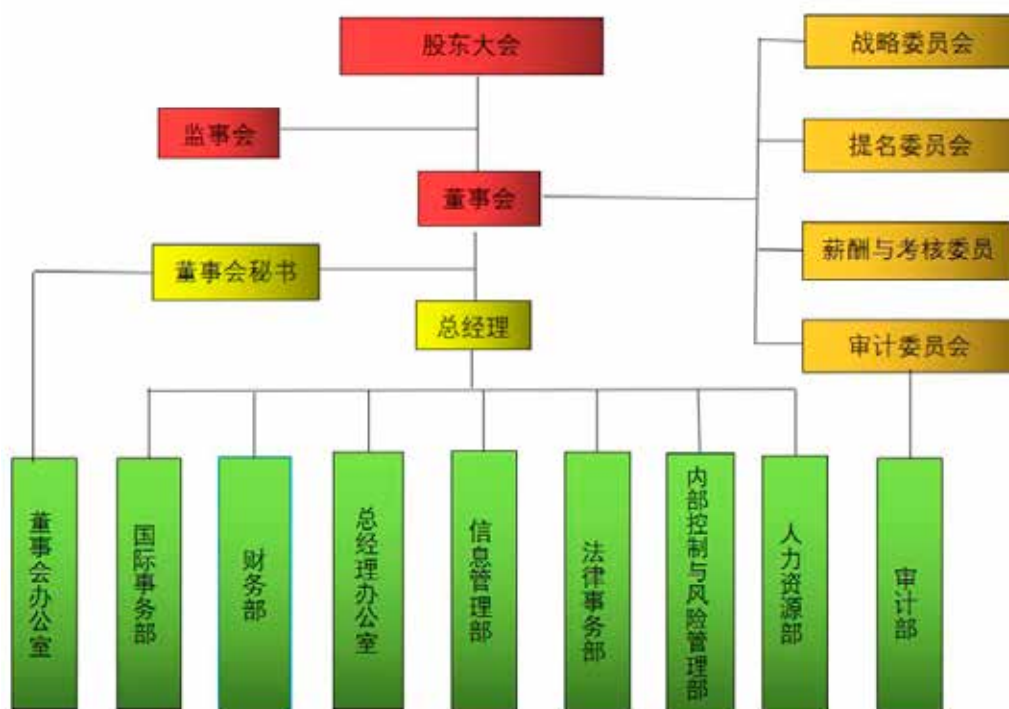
股东大会

监事会

董事会

战略委员会

提名委员会

薪酬与考核委员

审计委员会

董事会秘书

总经理

董事会办公室

国际事务部

财务部

总经理办公室

信息管理部

法律事务部

内部控制与风险管理部

人力资源部

审计部